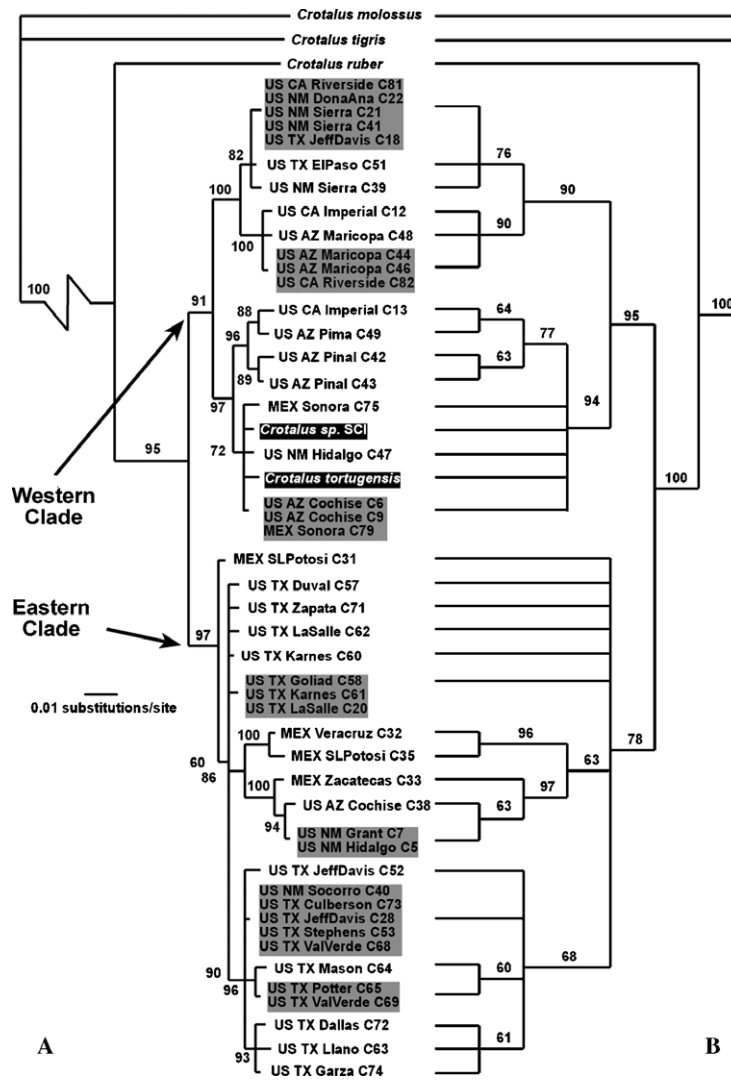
Crotalus molossus
Crotalus tigris
Crotalus ruber
US CA Riverside C81
US NM DonaAna C22
US NM Sierra C21
US NM Sierra C41
US TX JeffDavis C18
82
US TX ElPaso C51
76
US NM Sierra C39
90
100
US CA Imperial C12
US AZ Maricopa C48
90
100
US AZ Maricopa C44
US AZ Maricopa C46
US CA Riverside C82
100
100
91
88
US CA Imperial C13
64
95
96
US AZ Pima C49
77
US AZ Pinal C42
63
89
US AZ Pinal C43
97
MEX Sonora C75
94
Crotalus sp. SCI
72
US NM Hidalgo C47
95
Crotalus tortugensis
Western Clade
100
US AZ Cochise C6
US AZ Cochise C9
MEX Sonora C79
MEX SLPotosi C31
US TX Duval C57
Eastern Clade
US TX Zapata C71
97
US TX LaSalle C62
US TX Karnes C60
US TX Goliad C58
US TX Karnes C61
US TX LaSalle C20
0.01 substitutions/site
100
MEX Veracruz C32
96
MEX SLPotosi C35
60
86
63
78
100
MEX Zacatecas C33
97
US AZ Cochise C38
63
94
US NM Grant C7
US NM Hidalgo C5
US TX JeffDavis C52
US NM Socorro C40
US TX Culberson C73
US TX JeffDavis C28
US TX Stephens C53
US TX ValVerde C68
68
US TX Mason C64
60
90
96
US TX Potter C65
US TX ValVerde C69
US TX Dallas C72
US TX Llano C63
61
93
US TX Garza C74
A
B